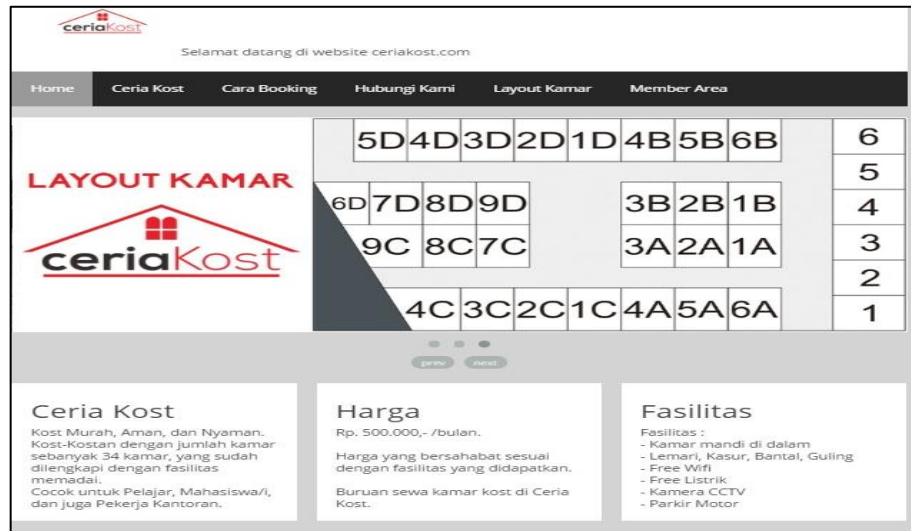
ceriaKost

Selamat datang di website ceriakost.com

Home Ceria Kost Cara Booking Hubungi Kami Layout Kamar Member Area

LAYOUT KAMAR

ceriaKost

5D 4D 3D 2D 1D 4B 5B 6B

6D 7D 8D 9D

9C 8C 7C

3B 2B 1B

3A 2A 1A

4C 3C 2C 1C 4A 5A 6A

6
5
4
3
2
1

prev next

Ceria Kost

Kost Murah, Aman, dan Nyaman. Kost-Kostan dengan jumlah kamar sebanyak 34 kamar, yang sudah dilengkapi dengan fasilitas memadai.
Cocok untuk Pelajar, Mahasiswa/i, dan juga Pekerja Kantoran.

Harga

Rp. 500.000,- /bulan.

Harga yang bersahabat sesuai dengan fasilitas yang didapatkan.

Buruan sewa kamar kost di Ceria Kost.

Fasilitas

Fasilitas :
- Kamar mandi di dalam
- Lemari, Kasur, Bantal, Guling
- Free Wifi
- Free Listrik
- Kamera CCTV
- Parkir Motor